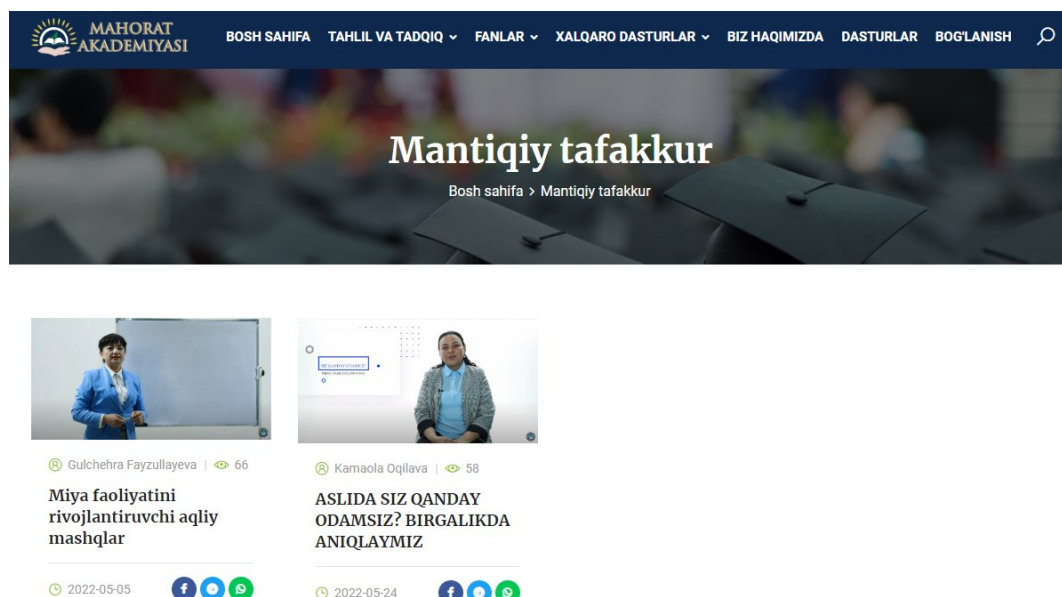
MAHORAT AKADEMIYASI

BOSH SAHIFA TAHLIL VA TADQIQ FANLAR XALQARO DASTURLAR BIZ HAQIMIZDA DASTURLAR BOG'LANISH

Mantiqiy tafakkur

Bosh sahifa > Mantiqiy tafakkur

Gulchehra Fayzullayeva | 66

Miya faoliyatini rivojlantiruvchi aqliy mashqlar

2022-05-05

Kamaola Oqilava | 58

ASLIDA SIZ QANDAY ODAMSIZ? BIRGALIKDA ANIQLAYMIZ

2022-05-24